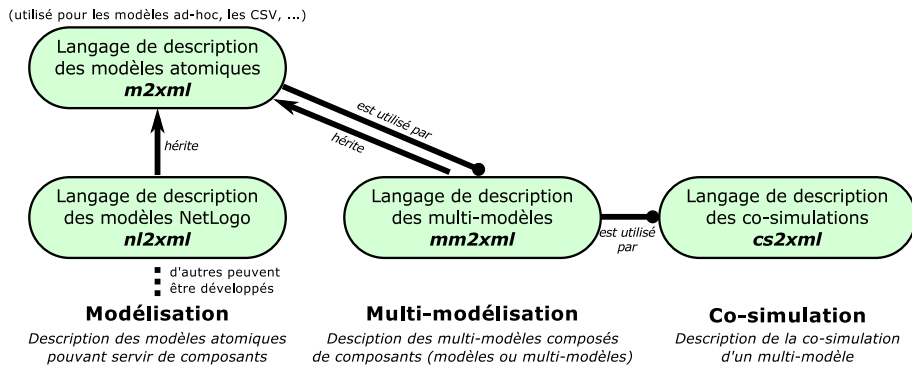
(utilisé pour les modèles ad-hoc, les CSV, ...)

Langage de description des modèles atomiques
*m2xml*

est utilisé par

hérite

hérite

Langage de description des modèles NetLogo
*nl2xml*

Langage de description des multi-modèles
*mm2xml*

est utilisé par

Langage de description des co-simulations
*cs2xml*

d'autres peuvent être développés

**Modélisation**
*Description des modèles atomiques pouvant servir de composants*

**Multi-modélisation**
*Desciption des multi-modèles composés de composants (modèles ou multi-modèles)*

**Co-simulation**
*Description de la co-simulation d'un multi-modèle*